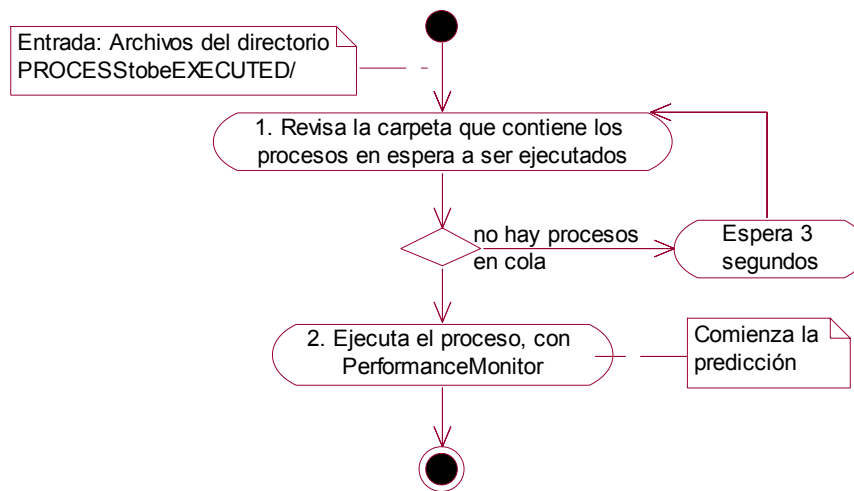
Entrada: Archivos del directorio PROCESStobeEXECUTED/

1. Revisa la carpeta que contiene los procesos en espera a ser ejecutados

no hay procesos en cola

Espera 3 segundos

2. Ejecuta el proceso, con PerformanceMonitor

Comienza la predicción